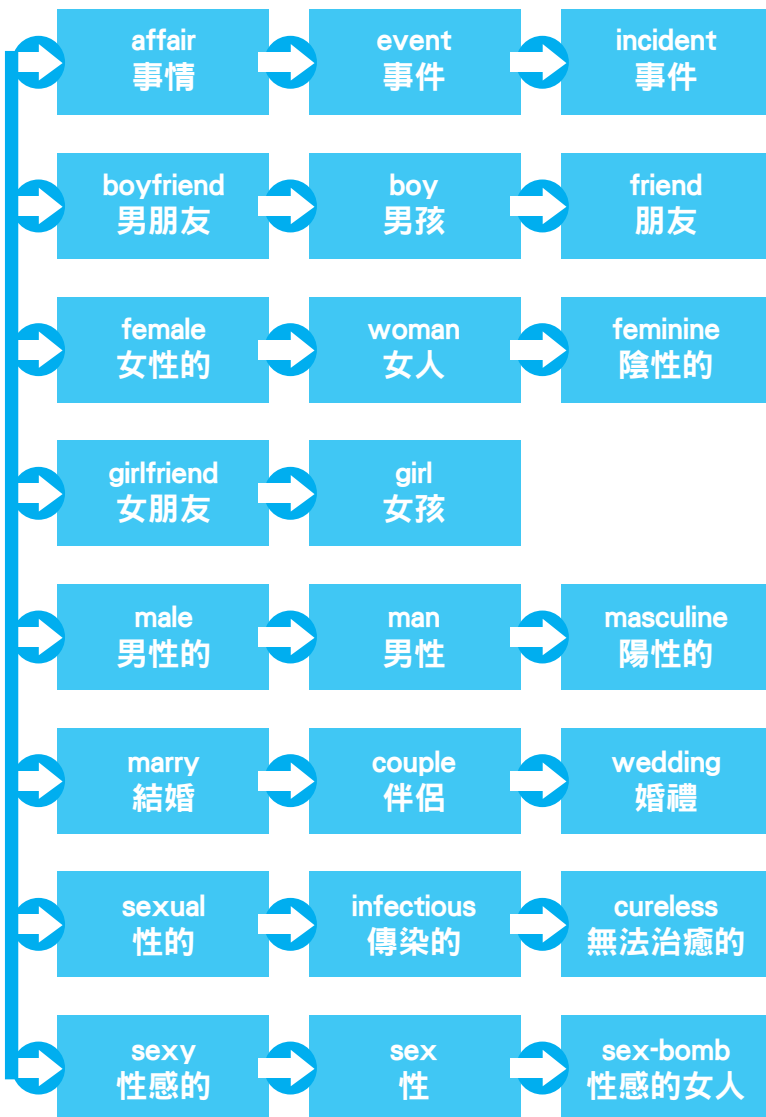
affair
事情

event
事件

incident
事件

boyfriend
男朋友

boy
男孩

friend
朋友

female
女性的

woman
女人

feminine
陰性的

girlfriend
女朋友

girl
女孩

male
男性的

man
男性

masculine
陽性的

marry
結婚

couple
伴侶

wedding
婚禮

sexual
性的

infectious
傳染的

cureless
無法治癒的

sexy
性感的

sex
性

sex-bomb
性感的女人